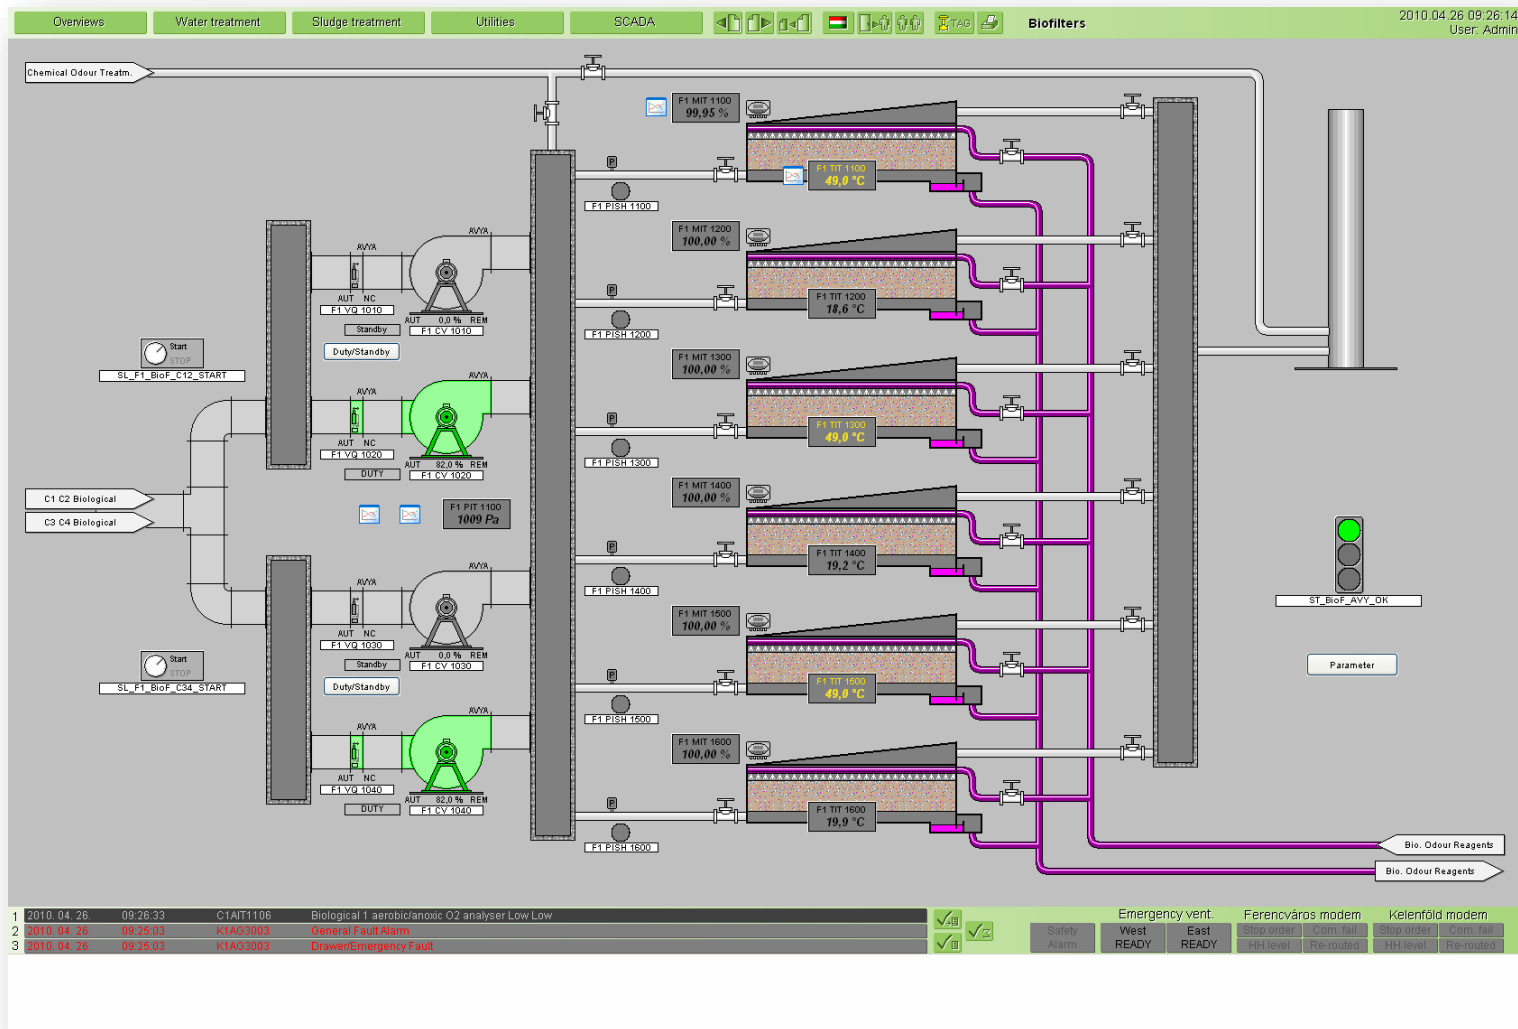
Overviews Water treatment Sludge treatment Utilities SCADA TAG Biofilters 2010.04.26 09:26:14 User: Admin

Chemical Odour Treatm.

F1 MIT 1100 99,95 %
F1 TIT 1100 49,0 °C
F1 PISH 1100

F1 MIT 1200 100,00 %
F1 TIT 1200 18,6 °C
F1 PISH 1200

F1 MIT 1300 100,00 %
F1 TIT 1300 49,0 °C
F1 PISH 1300

F1 MIT 1400 100,00 %
F1 TIT 1400 19,2 °C
F1 PISH 1400

F1 MIT 1500 100,00 %
F1 TIT 1500 49,0 °C
F1 PISH 1500

F1 MIT 1600 100,00 %
F1 TIT 1600 19,9 °C
F1 PISH 1600

AVYA AVYA AUT NC F1 VQ 1010 AUT 0,0 % REM F1 CV 1010 Standby Duty/Standby
Start STOP SL_F1_BioF_C12_START
AVYA AVYA AUT NC F1 VQ 1020 AUT 82,0 % REM F1 CV 1020 DUTY
C1 C2 Biological
C3 C4 Biological
F1 PIT 1100 1009 Pa
AVYA AVYA AUT NC F1 VQ 1030 AUT 0,0 % REM F1 CV 1030 Standby Duty/Standby
Start STOP SL_F1_BioF_C34_START
AVYA AVYA AUT NC F1 VQ 1040 AUT 82,0 % REM F1 CV 1040 DUTY

ST_BioF_AVY_OK
Parameter
Bio. Odour Reagents
Bio. Odour Reagents

1 2010. 04. 26. 09:26:33 C1AIT1106 Biological 1 aerobic/anoxic O2 analyser Low Low
2 2010. 04. 26. 09:25:03 K1AG3003 General Fault Alarm
3 2010. 04. 26. 09:25:03 K1AG3003 Drawer/Emergency Fault

Emergency vent. Ferencváros modem Kelenföld modem
Safety Alarm West READY East READY Stop order Com. fail HH level Re-routed Stop order Com. fail HH level Re-routed